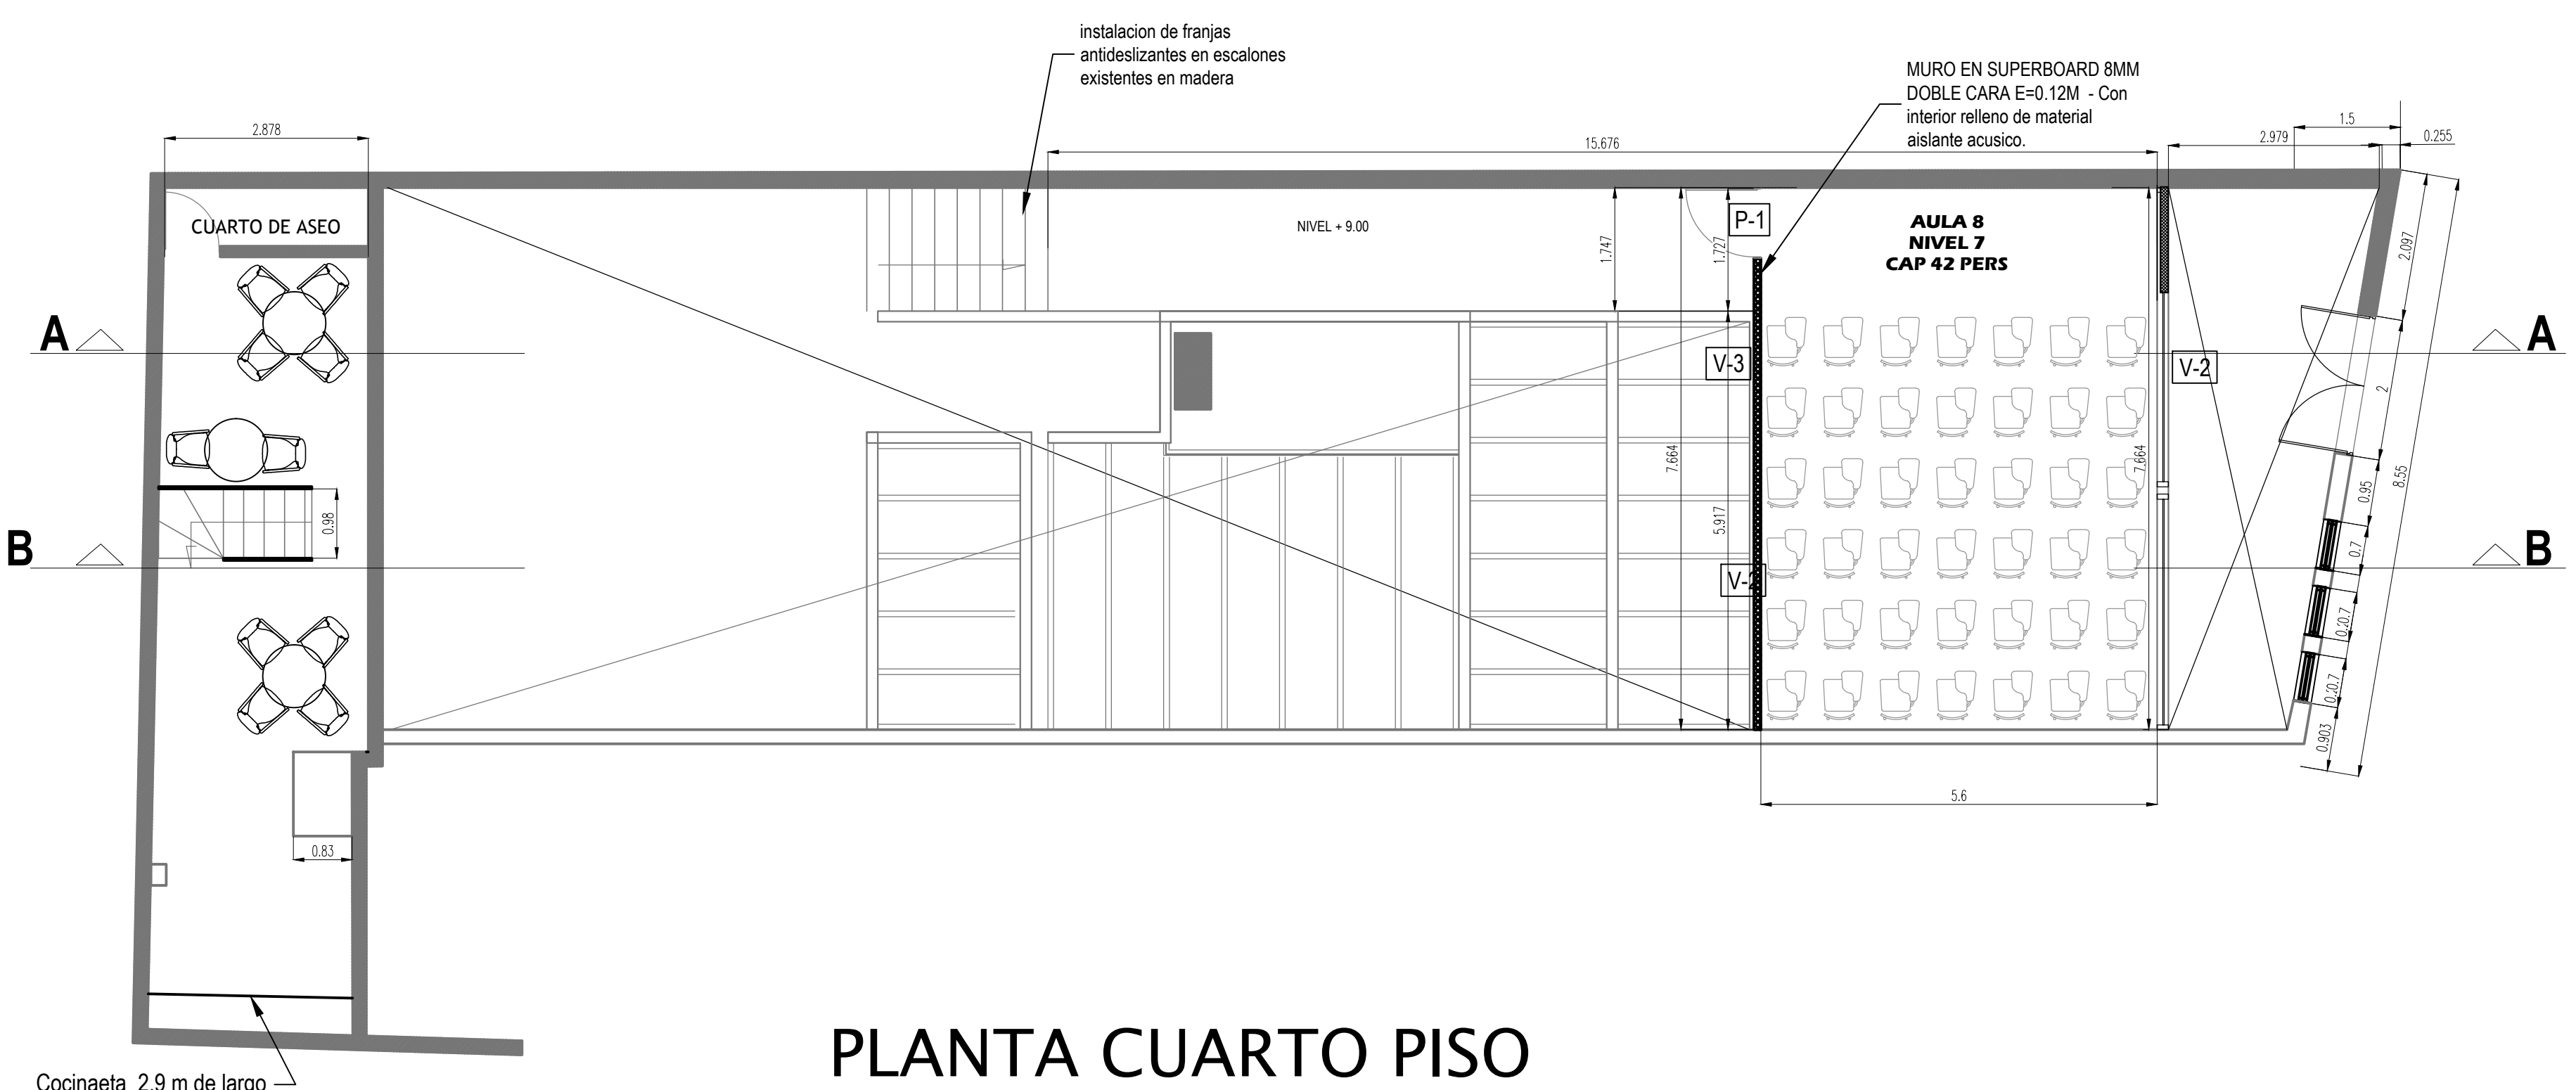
instalacion de franjas antideslizantes en escalones existentes en madera

MURO EN SUPERBOARD 8MM DOBLE CARA E=0.12M - Con interior relleno de material aislante acusico.

2.878

15.676

2.979

1.5

0.255

CUARTO DE ASEO

NIVEL + 9.00

P-1

1.747

1.727

AULA 8
NIVEL 7
CAP 42 PERS

2.097

A

A

V-3

V-2

2

7.664

7.664

0.95

8.55

B

B

0.98

5.917

V-2

0.7

0.20.7

0.20.7

0.903

5.6

0.83

PLANTA CUARTO PISO

Cocinaeta 2.9 m de largo